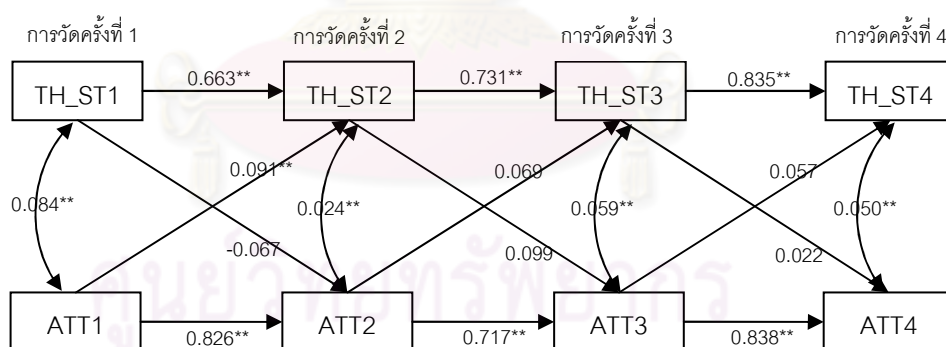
การวัดครั้งที่ 1

การวัดครั้งที่ 2

การวัดครั้งที่ 3

การวัดครั้งที่ 4

TH_ST1

0.663**

TH_ST2

0.731**

TH_ST3

0.835**

TH_ST4

0.091**

0.069

0.057

0.084**

0.024**

0.059**

0.050**

-0.067

0.099

0.022

ATT1

0.826**

ATT2

0.717**

ATT3

0.838**

ATT4

ศูนย์วิทยทรัพยากร